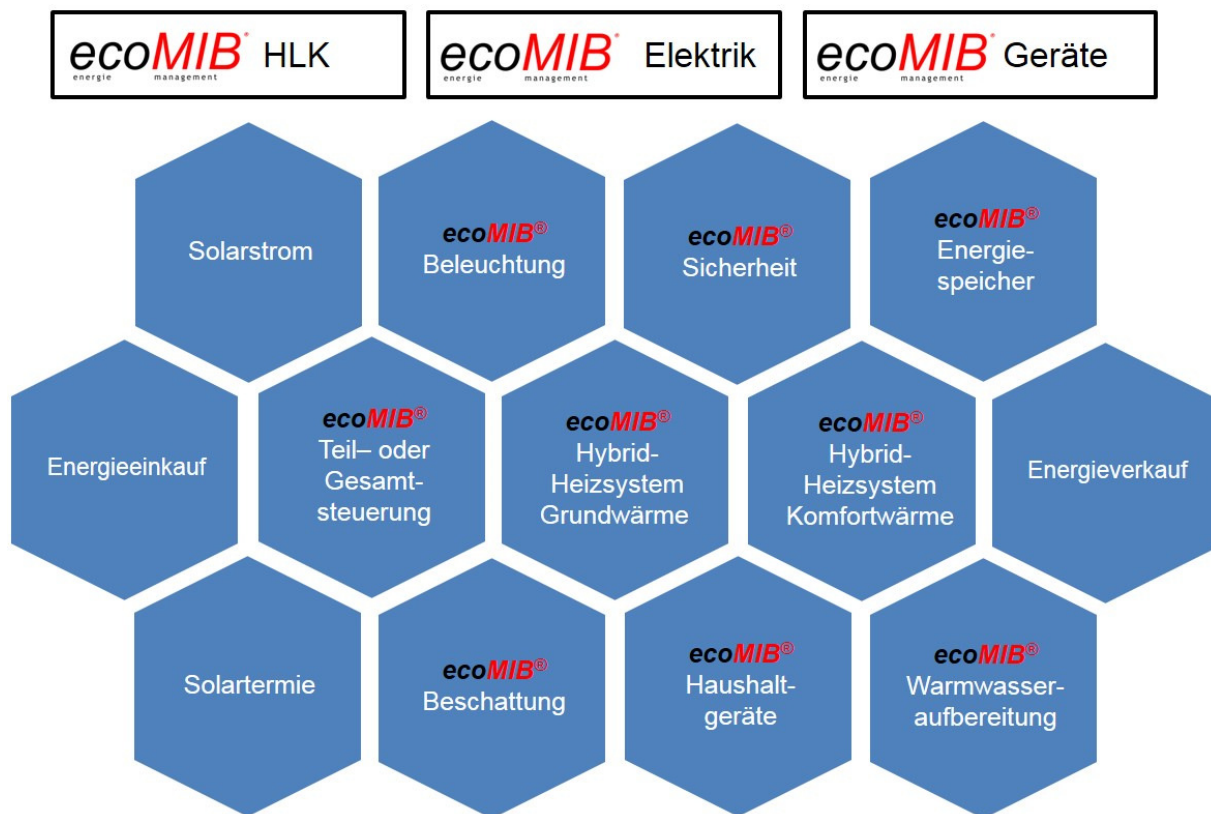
ecoMIB® energie management HLK

ecoMIB® energie management Elektrik

ecoMIB® energie management Geräte

Solarstrom

ecoMIB® Beleuchtung

ecoMIB® Sicherheit

ecoMIB® Energiespeicher

Energieeinkauf

ecoMIB® Teil– oder Gesamtsteuerung

ecoMIB® Hybrid-Heizsystem Grundwärme

ecoMIB® Hybrid-Heizsystem Komfortwärme

Energieverkauf

Solartermie

ecoMIB® Beschattung

ecoMIB® Haushaltgeräte

ecoMIB® Warmwasseraufbereitung